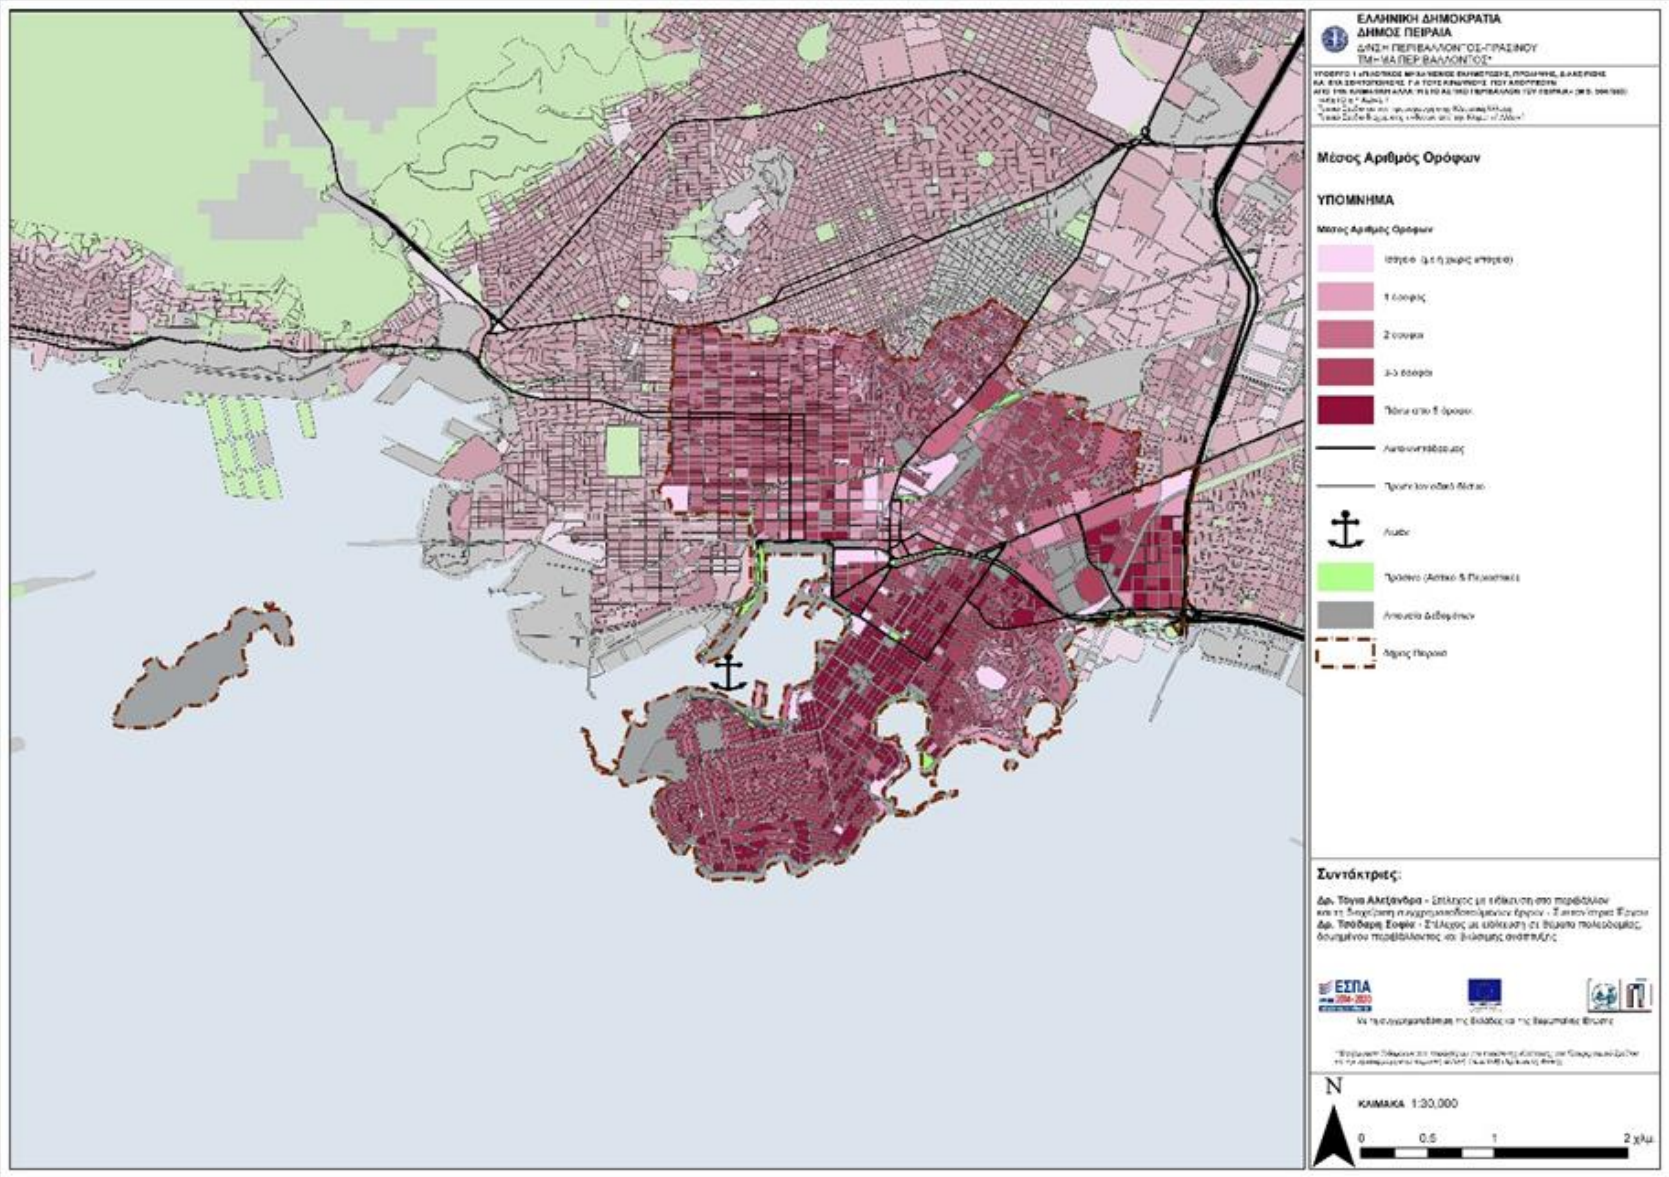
ΕΛΛΗΝΙΚΗ ΔΗΜΟΚΡΑΤΙΑ
ΔΗΜΟΣ ΠΕΙΡΑΙΑ
Δ/ΝΣΗ ΠΕΡΙΒΑΛΛΟΝΤΟΣ-ΠΡΑΣΙΝΟΥ
ΤΜΗΜΑ ΠΕΡΙΒΑΛΛΟΝΤΟΣ

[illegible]

Μέσος Αριθμός Ορόφων

ΥΠΟΜΝΗΜΑ

Μέσος Αριθμός Ορόφων

Ισόγειο (ή χωρίς κτίσματα)

1 όροφος

2 όροφοι

3-5 όροφοι

Πάνω από 5 όροφοι

Αυτοκινητόδρομος

Πρωτεύον οδικό δίκτυο

Λιμάνι

Πράσινο (Αστικό & Περιαστικό)

Απουσία Δεδομένων

Δήμος Πειραιά

Συντάκτριες:

Δρ. Τόνια Αλεξάνδρα - Στέλεχος με ειδίκευση στο περιβάλλον και τη διαχείριση συγχρηματοδοτούμενων έργων - Συντονίστρια Έργου
Δρ. Τσάδαρη Σοφία - Στέλεχος με ειδίκευση σε θέματα πολεοδομίας, δομημένου περιβάλλοντος και βιώσιμης ανάπτυξης

ΕΣΠΑ 2014-2020

Με τη συγχρηματοδότηση της Ελλάδας και της Ευρωπαϊκής Ένωσης

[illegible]

N

ΚΛΙΜΑΚΑ 1:30,000

0 0.5 1 2 χλμ.